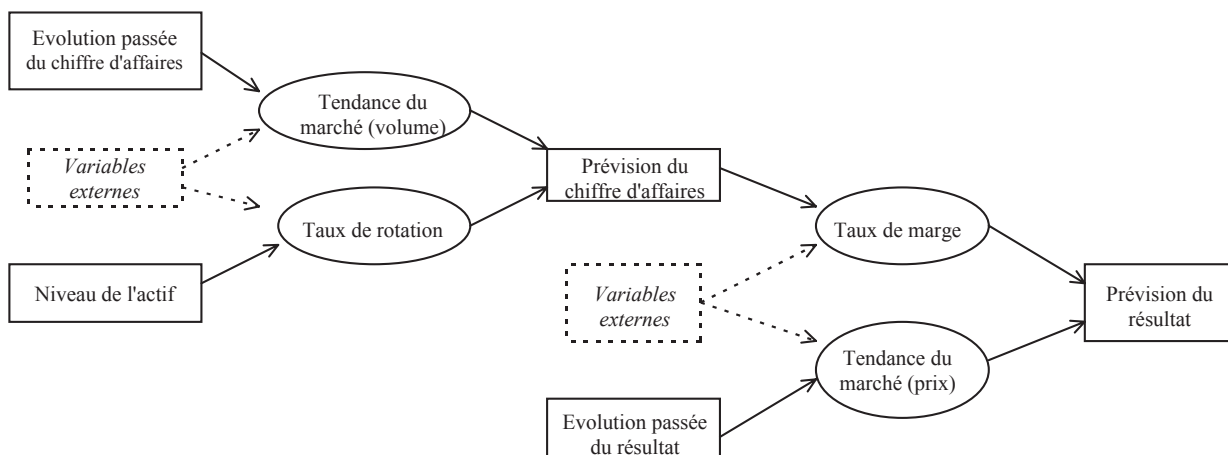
Evolution passée du chiffre d'affaires

Tendance du marché (volume)

Variables externes

Taux de rotation

Niveau de l'actif

Prévision du chiffre d'affaires

Taux de marge

Variables externes

Tendance du marché (prix)

Evolution passée du résultat

Prévision du résultat